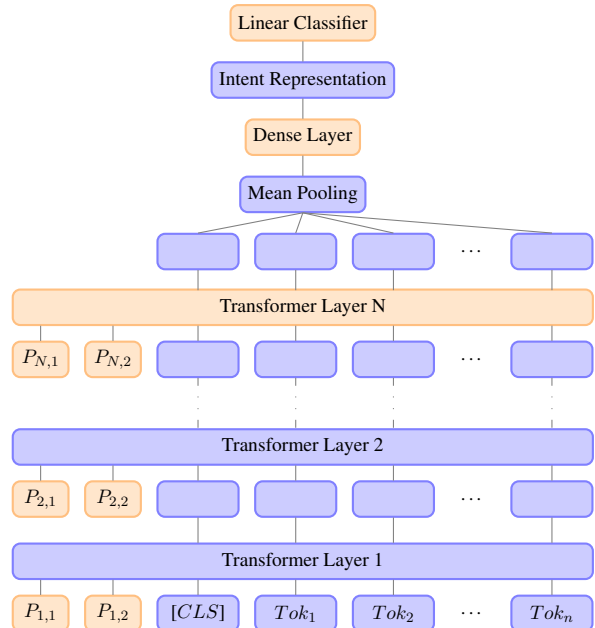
Linear Classifier

Intent Representation

Dense Layer

Mean Pooling

$\cdots$

Transformer Layer N

$P_{N,1}$ $P_{N,2}$ $\cdots$

Transformer Layer 2

$P_{2,1}$ $P_{2,2}$ $\cdots$

Transformer Layer 1

$P_{1,1}$ $P_{1,2}$ $[CLS]$ $Tok_1$ $Tok_2$ $\cdots$ $Tok_n$